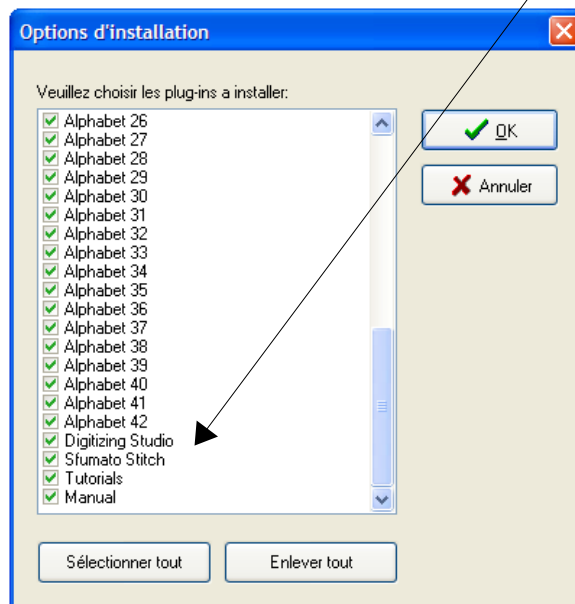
Options d'installation

Veuillez choisir les plug-ins a installer:

Alphabet 26
Alphabet 27
Alphabet 28
Alphabet 29
Alphabet 30
Alphabet 31
Alphabet 32
Alphabet 33
Alphabet 34
Alphabet 35
Alphabet 36
Alphabet 37
Alphabet 38
Alphabet 39
Alphabet 40
Alphabet 41
Alphabet 42
Digitizing Studio
Sfumato Stitch
Tutorials
Manual

OK
Annuler

Sélectionner tout
Enlever tout